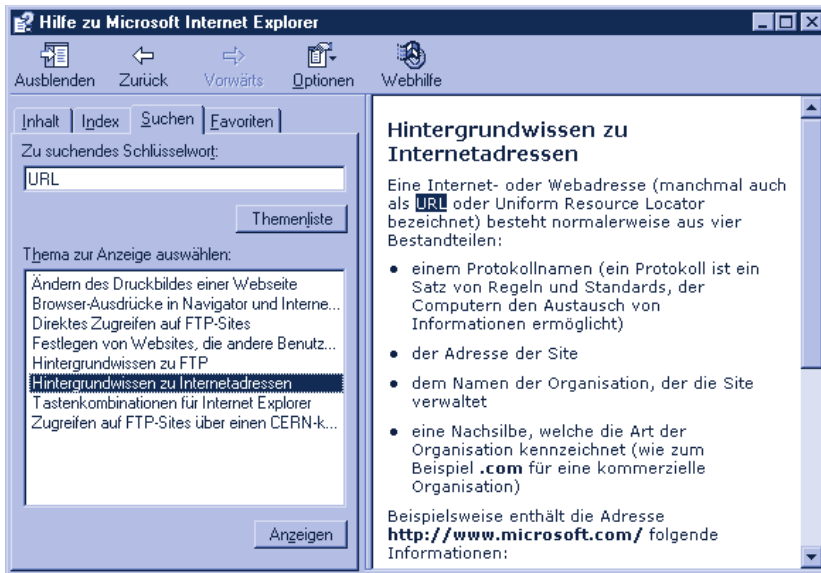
Hilfe zu Microsoft Internet Explorer

Ausblenden Zurück Vorwärts Optionen Webhilfe

Inhalt Index Suchen Favoriten

Zu suchendes Schlüsselwort:

URL

Themenliste

Thema zur Anzeige auswählen:

Ändern des Druckbildes einer Webseite
Browser-Ausdrücke in Navigator und Interne...
Direktes Zugreifen auf FTP-Sites
Festlegen von Websites, die andere Benutz...
Hintergrundwissen zu FTP
Hintergrundwissen zu Internetadressen
Tastenkombinationen für Internet Explorer
Zugreifen auf FTP-Sites über einen CERN-k...

Anzeigen

Hintergrundwissen zu Internetadressen

Eine Internet- oder Webadresse (manchmal auch als URL oder Uniform Resource Locator bezeichnet) besteht normalerweise aus vier Bestandteilen:

• einem Protokollnamen (ein Protokoll ist ein Satz von Regeln und Standards, der Computern den Austausch von Informationen ermöglicht)

• der Adresse der Site

• dem Namen der Organisation, der die Site verwaltet

• eine Nachsilbe, welche die Art der Organisation kennzeichnet (wie zum Beispiel **.com** für eine kommerzielle Organisation)

Beispielsweise enthält die Adresse **http://www.microsoft.com/** folgende Informationen: